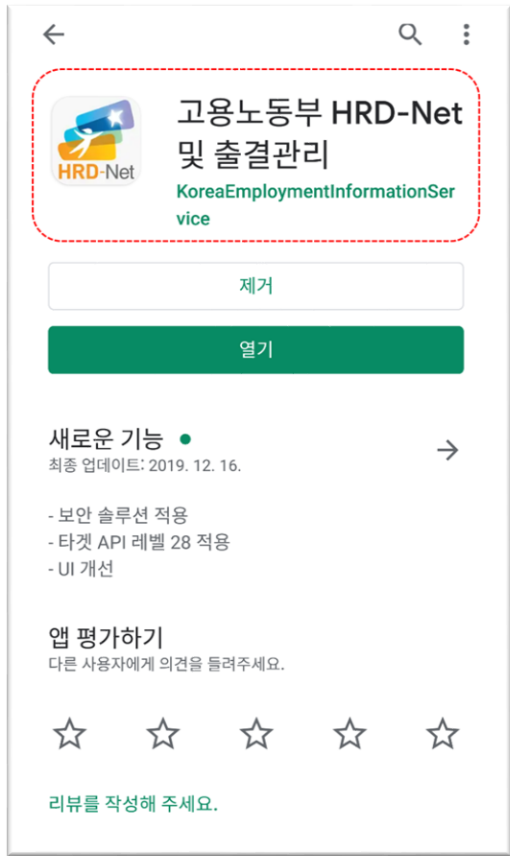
HRD-Net

고용노동부 HRD-Net 및 출결관리

KoreaEmploymentInformationService

제거

열기

새로운 기능 •

최종 업데이트: 2019. 12. 16.

- 보안 솔루션 적용
- 타겟 API 레벨 28 적용
- UI 개선

앱 평가하기

다른 사용자에게 의견을 들려주세요.

리뷰를 작성해 주세요.